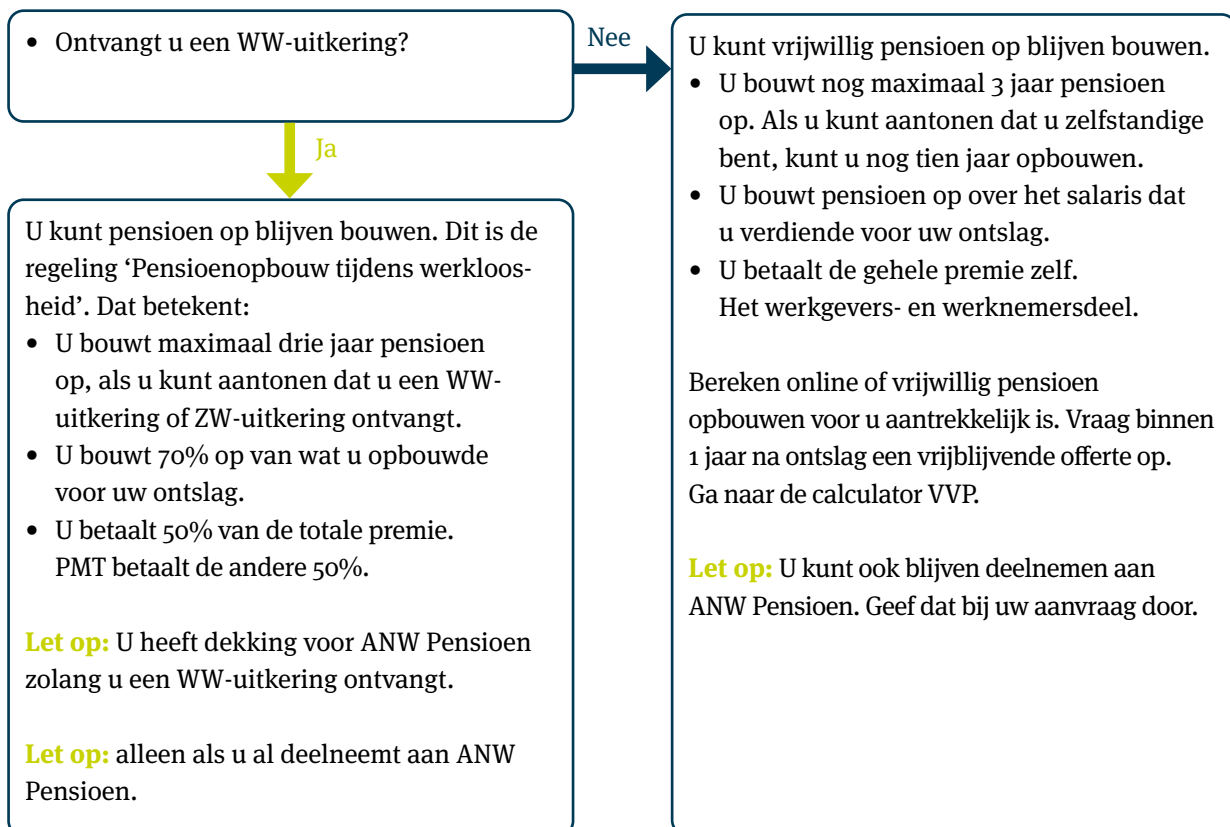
• Ontvangt u een WW-uitkering?

Nee

Ja

U kunt pensioen op blijven bouwen. Dit is de regeling 'Pensioenopbouw tijdens werkloosheid'. Dat betekent:
• U bouwt maximaal drie jaar pensioen op, als u kunt aantonen dat u een WW-uitkering of ZW-uitkering ontvangt.
• U bouwt 70% op van wat u opbouwde voor uw ontslag.
• U betaalt 50% van de totale premie. PMT betaalt de andere 50%.

Let op: U heeft dekking voor ANW Pensioen zolang u een WW-uitkering ontvangt.

Let op: alleen als u al deelneemt aan ANW Pensioen.

U kunt vrijwillig pensioen op blijven bouwen.
• U bouwt nog maximaal 3 jaar pensioen op. Als u kunt aantonen dat u zelfstandige bent, kunt u nog tien jaar opbouwen.
• U bouwt pensioen op over het salaris dat u verdiende voor uw ontslag.
• U betaalt de gehele premie zelf. Het werkgevers- en werknemersdeel.

Bereken online of vrijwillig pensioen opbouwen voor u aantrekkelijk is. Vraag binnen 1 jaar na ontslag een vrijblijvende offerte op. Ga naar de calculator VVP.

Let op: U kunt ook blijven deelnemen aan ANW Pensioen. Geef dat bij uw aanvraag door.